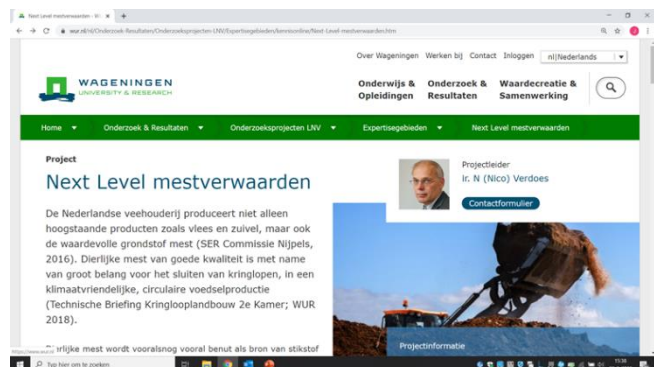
Next Level mestverwaarden - W... ×

wur.nl/nl/Onderzoek-Resultaten/Onderzoeksprojecten-LNV/Expertisegebieden/kennisonline/Next-Level-mestverwaarden.htm

Over Wageningen Werken bij Contact Inloggen nl|Nederlands

WAGENINGEN UNIVERSITY & RESEARCH

Onderwijs & Opleidingen Onderzoek & Resultaten Waardecreatie & Samenwerking

Home Onderzoek & Resultaten Onderzoeksprojecten LNV Expertisegebieden Next Level mestverwaarden

Project

Next Level mestverwaarden

Projectleider
ir. N (Nico) Verdoes

Contactformulier

De Nederlandse veehouderij produceert niet alleen hoogstaande producten zoals vlees en zuivel, maar ook de waardevolle grondstof mest (SER Commissie Nijpels, 2016). Dierlijke mest van goede kwaliteit is met name van groot belang voor het sluiten van kringlopen, in een klimaatvriendelijke, circulaire voedselproductie (Technische Briefing Kringlooplandbouw 2e Kamer; WUR 2018).

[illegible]ierlijke mest wordt vooralsnog vooral benut als bron van stikstof

Projectinformatie

https://www.wur.nl

Typ hier om te zoeken

15:38